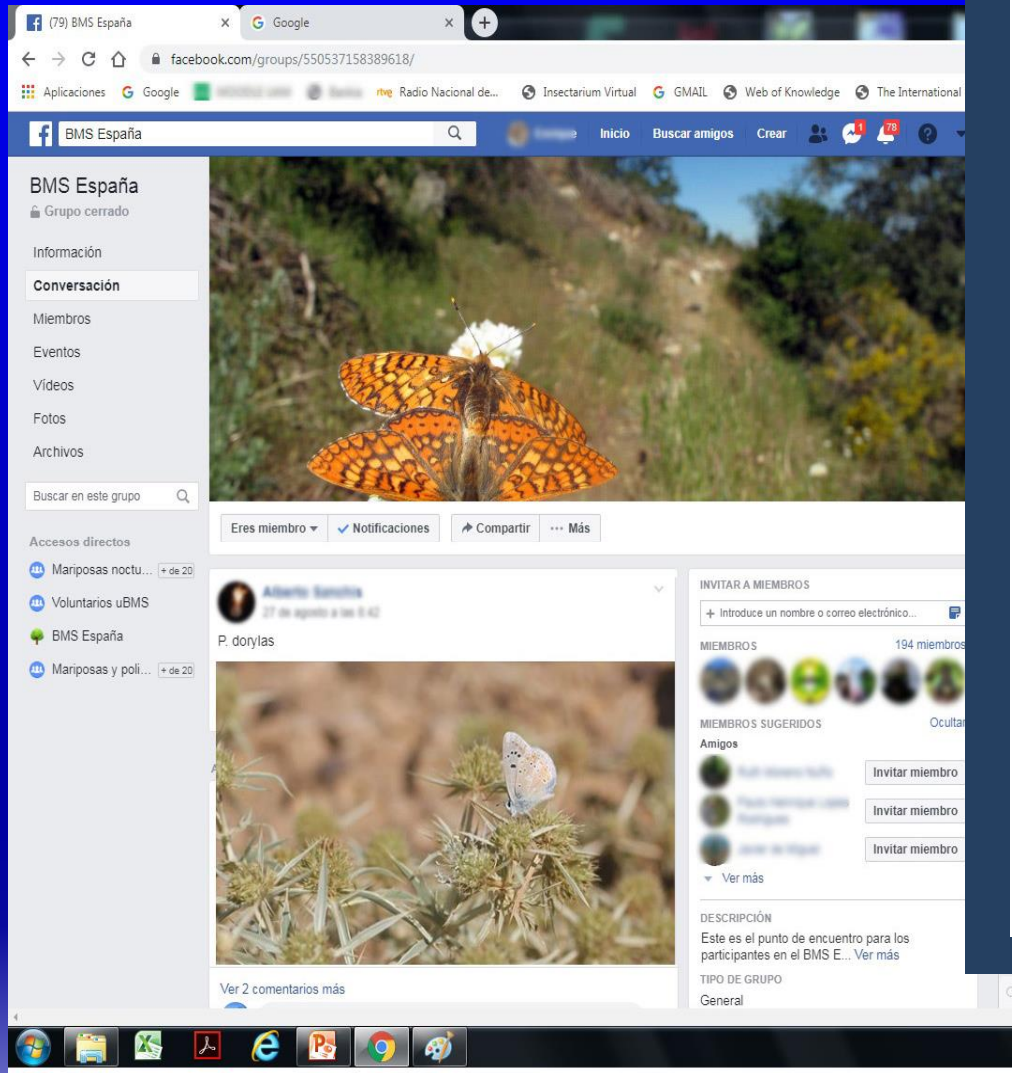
(79) BMS España
Google
facebook.com/groups/550537158389618/
Aplicaciones Google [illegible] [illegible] Radio Nacional de... Insectarium Virtual GMAIL Web of Knowledge The International

BMS España
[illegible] Inicio Buscar amigos Crear 1 78

BMS España
Grupo cerrado

Información
Conversación
Miembros
Eventos
Vídeos
Fotos
Archivos

Buscar en este grupo

Accesos directos
Mariposas noctu... + de 20
Voluntarios uBMS
BMS España
Mariposas y poli... + de 20

Eres miembro
Notificaciones
Compartir
Más

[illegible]
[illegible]
P. dorylas

Ver 2 comentarios más

INVITAR A MIEMBROS
+ Introduce un nombre o correo electrónico...

MIEMBROS 194 miembros

MIEMBROS SUGERIDOS Ocultar
Amigos
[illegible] Invitar miembro
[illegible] Invitar miembro
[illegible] Invitar miembro
Ver más

DESCRIPCIÓN
Este es el punto de encuentro para los participantes en el BMS E... Ver más

TIPO DE GRUPO
General